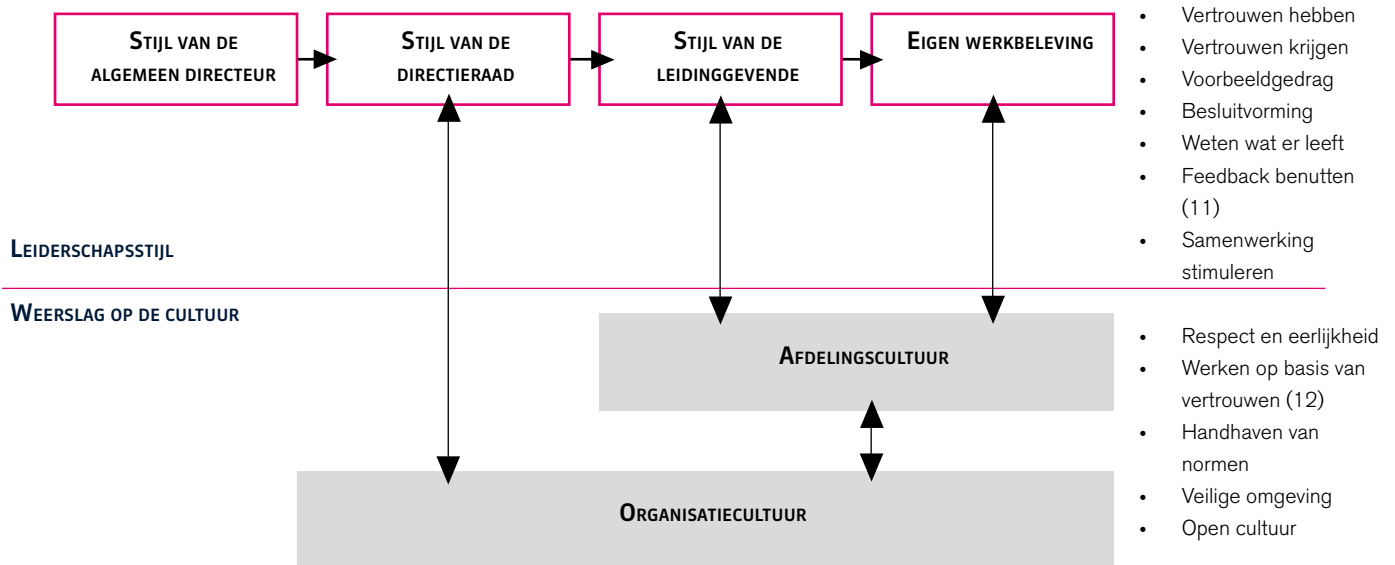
Stijl van de algemeen directeur

Stijl van de directieraad

Stijl van de leidinggevende

Eigen werkbeleving

- Vertrouwen hebben
- Vertrouwen krijgen
- Voorbeeldgedrag
- Besluitvorming
- Weten wat er leeft
- Feedback benutten (11)
- Samenwerking stimuleren

Leiderschapsstijl

Weerslag op de cultuur

Afdelingscultuur

- Respect en eerlijkheid
- Werken op basis van vertrouwen (12)
- Handhaven van normen
- Veilige omgeving
- Open cultuur

Organisatiecultuur